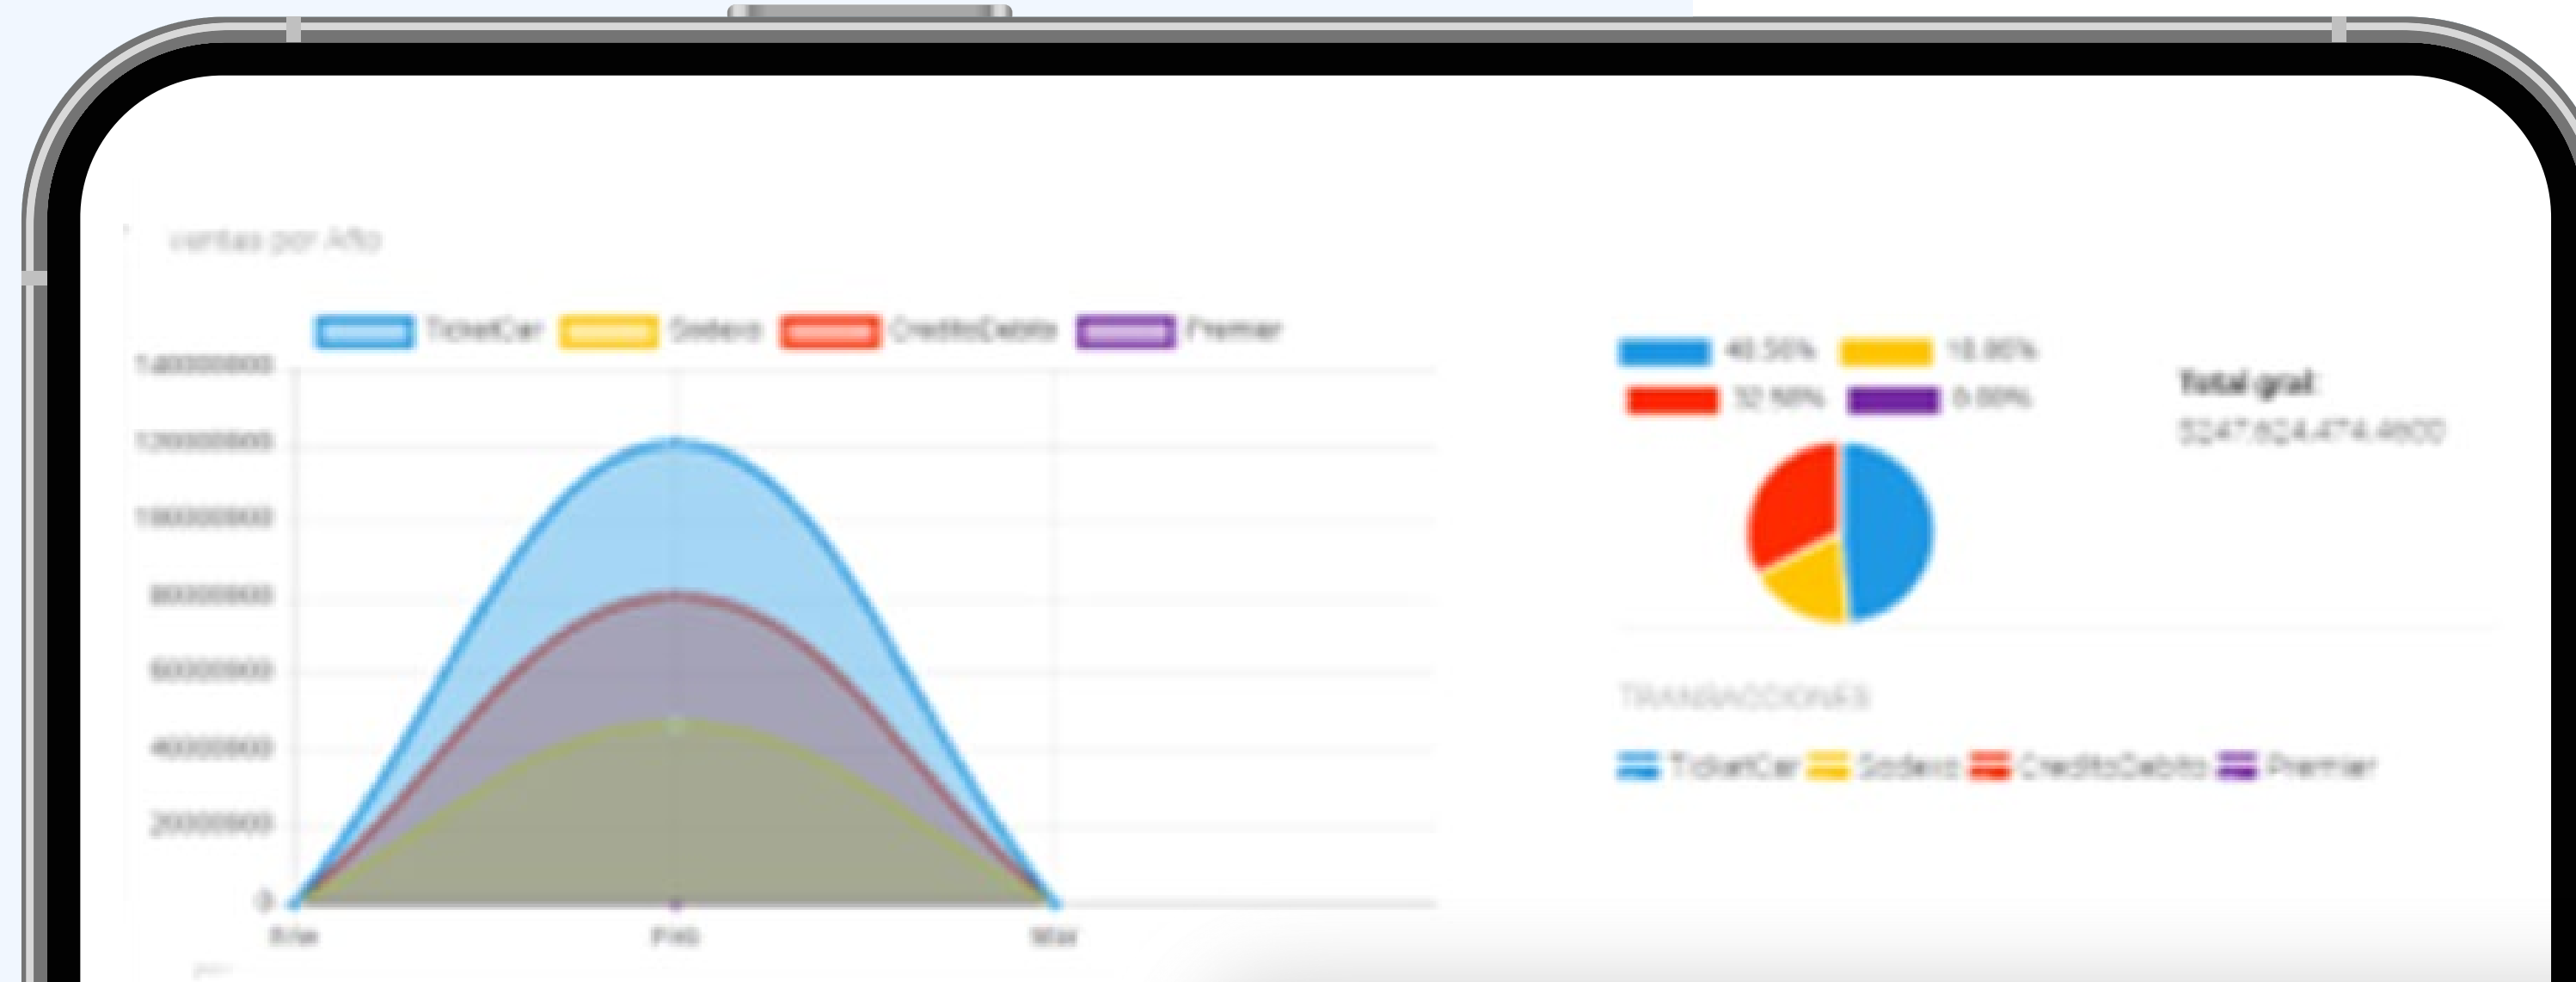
ventas por Año

TicketCar Sodexo CreditoDebito Premier

140000000
120000000
100000000
80000000
60000000
40000000
20000000
0

Ene Feb Mar

48.56% 18.86%
32.58% 0.00%

Total gral:
$247,824,474.4600

TRANSACCIONES

TicketCar Sodexo CreditoDebito Premier